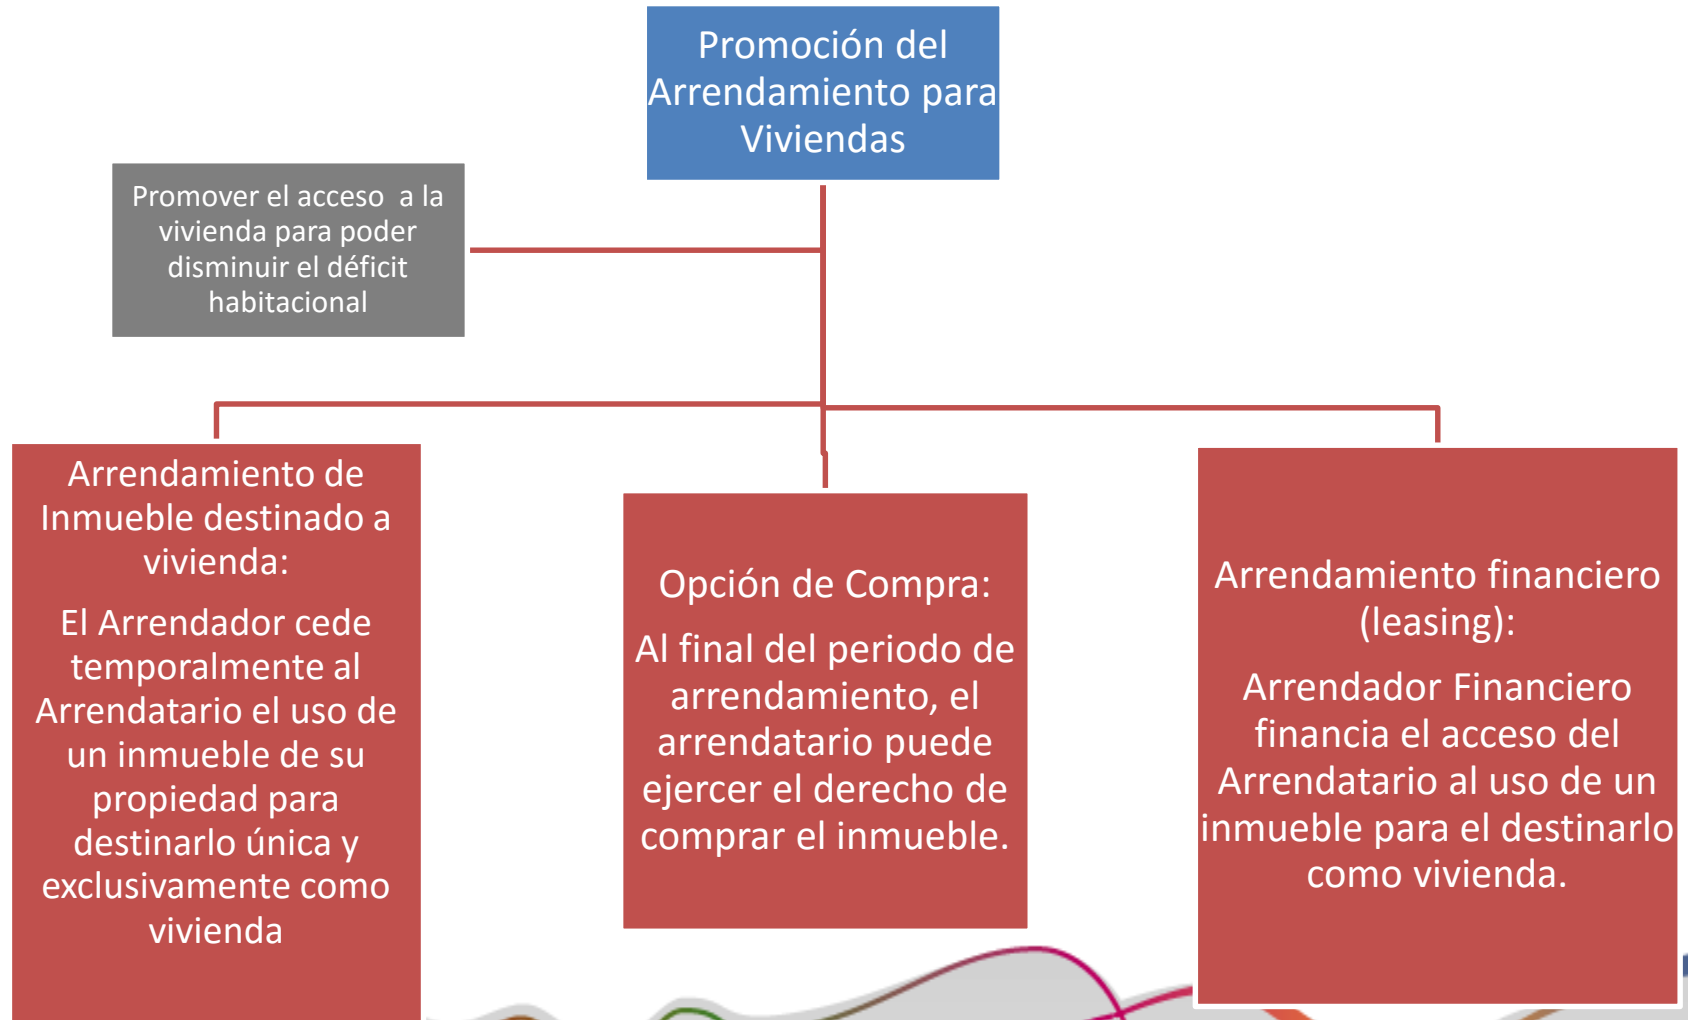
Promoción del Arrendamiento para Viviendas

Promover el acceso a la vivienda para poder disminuir el déficit habitacional

Arrendamiento de Inmueble destinado a vivienda:

El Arrendador cede temporalmente al Arrendatario el uso de un inmueble de su propiedad para destinarlo única y exclusivamente como vivienda

Opción de Compra:

Al final del periodo de arrendamiento, el arrendatario puede ejercer el derecho de comprar el inmueble.

Arrendamiento financiero (leasing):

Arrendador Financiero financia el acceso del Arrendatario al uso de un inmueble para el destinarlo como vivienda.